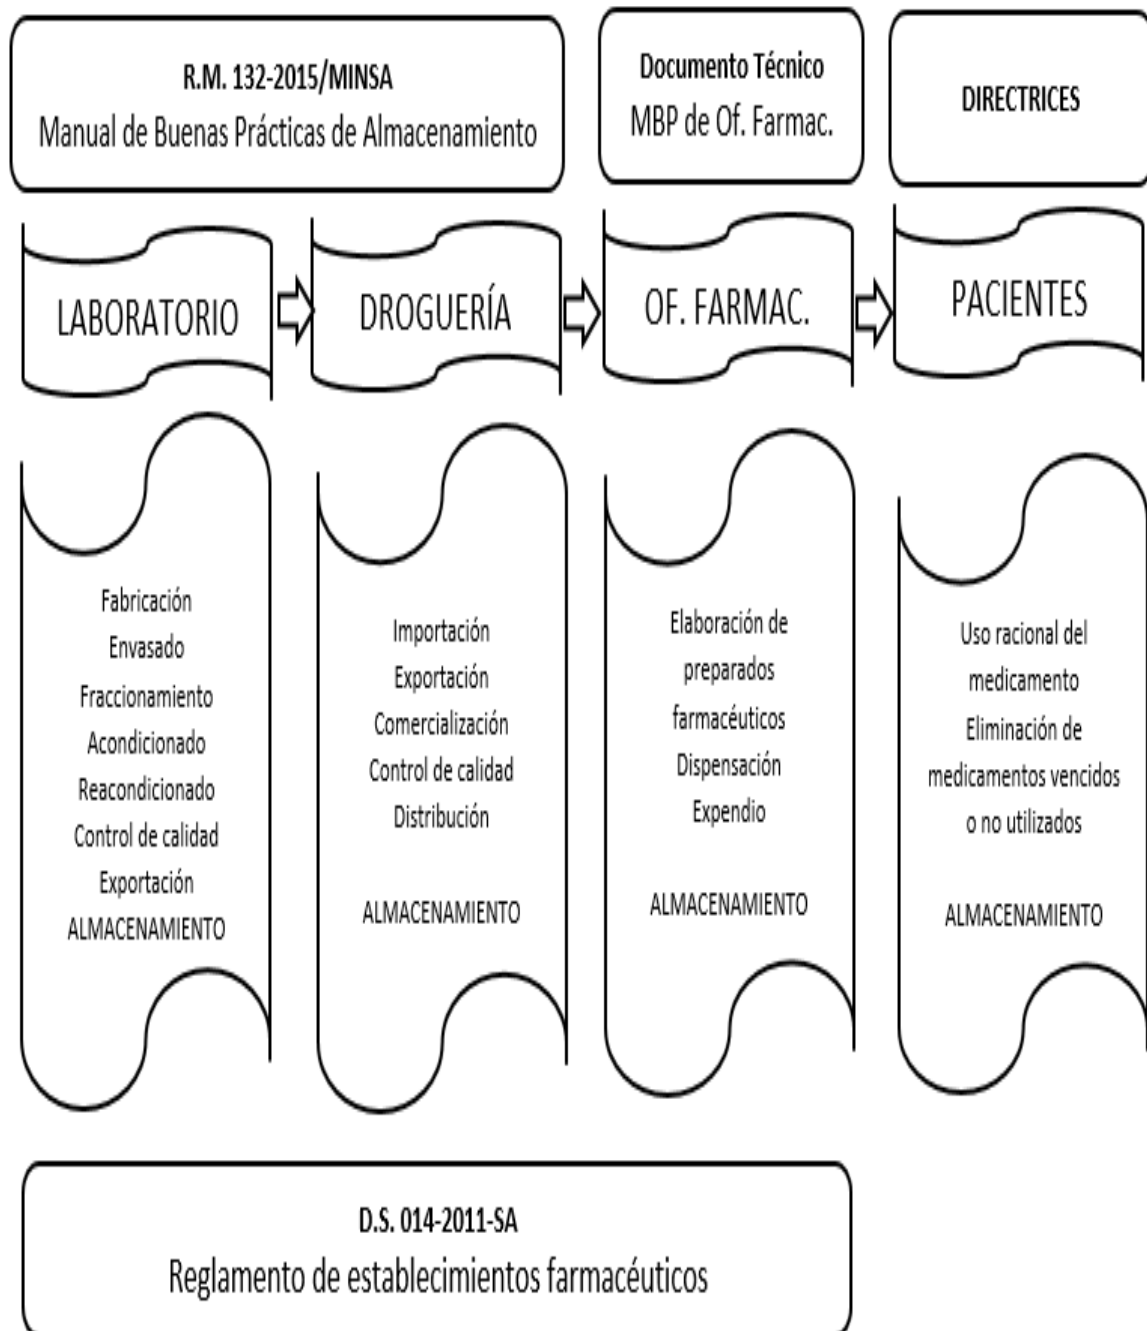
R.M. 132-2015/MINSA
Manual de Buenas Prácticas de Almacenamiento

Documento Técnico
MBP de Of. Farmac.

DIRECTRICES

LABORATORIO

DROGUERÍA

OF. FARMAC.

PACIENTES

Fabricación
Envasado
Fraccionamiento
Acondicionado
Reacondicionado
Control de calidad
Exportación
ALMACENAMIENTO

Importación
Exportación
Comercialización
Control de calidad
Distribución

ALMACENAMIENTO

Elaboración de preparados farmacéuticos
Dispensación
Expendio

ALMACENAMIENTO

Uso racional del medicamento
Eliminación de medicamentos vencidos o no utilizados

ALMACENAMIENTO

D.S. 014-2011-SA
Reglamento de establecimientos farmacéuticos